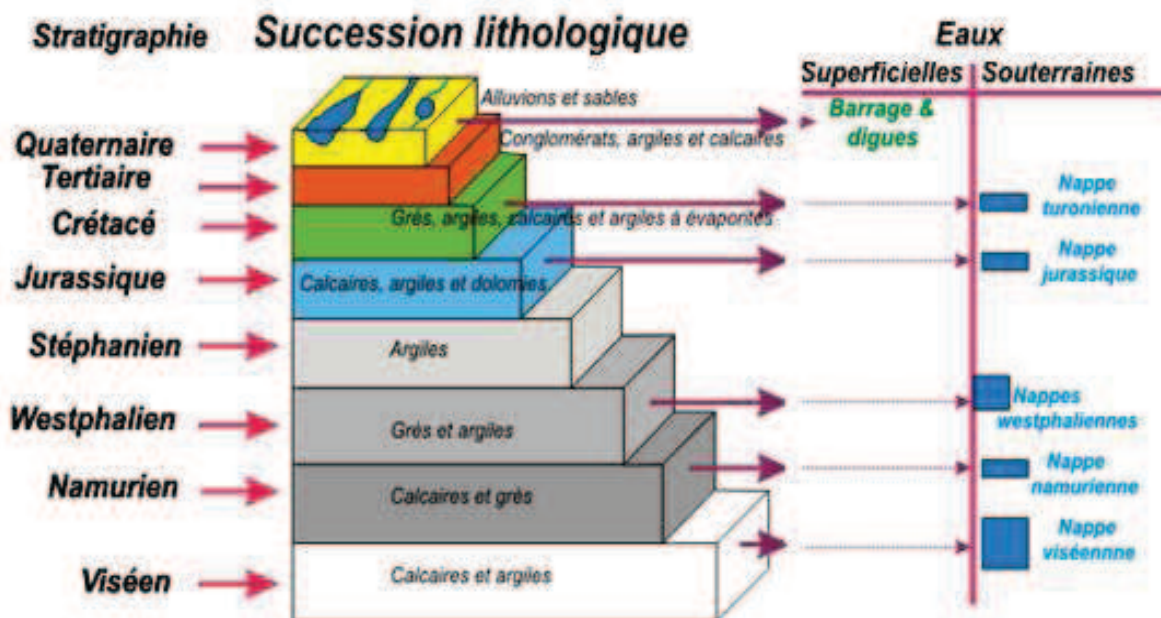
Stratigraphie

Succession lithologique

Eaux

Superficielles

Souterraines

Quaternaire

Tertiaire

Crétacé

Jurassique

Stéphanien

Westphalien

Namurien

Viséen

Alluvions et sables

Conglomérats, argiles et calcaires

Grès, argiles, calcaires et argiles à évaporites

Calcaires, argiles et dolomies

Argiles

Grès et argiles

Calcaires et grès

Calcaires et argiles

Barrage & digues

Nappe turonienne

Nappe jurassique

Nappes westphaliennes

Nappe namurienne

Nappe viséennne